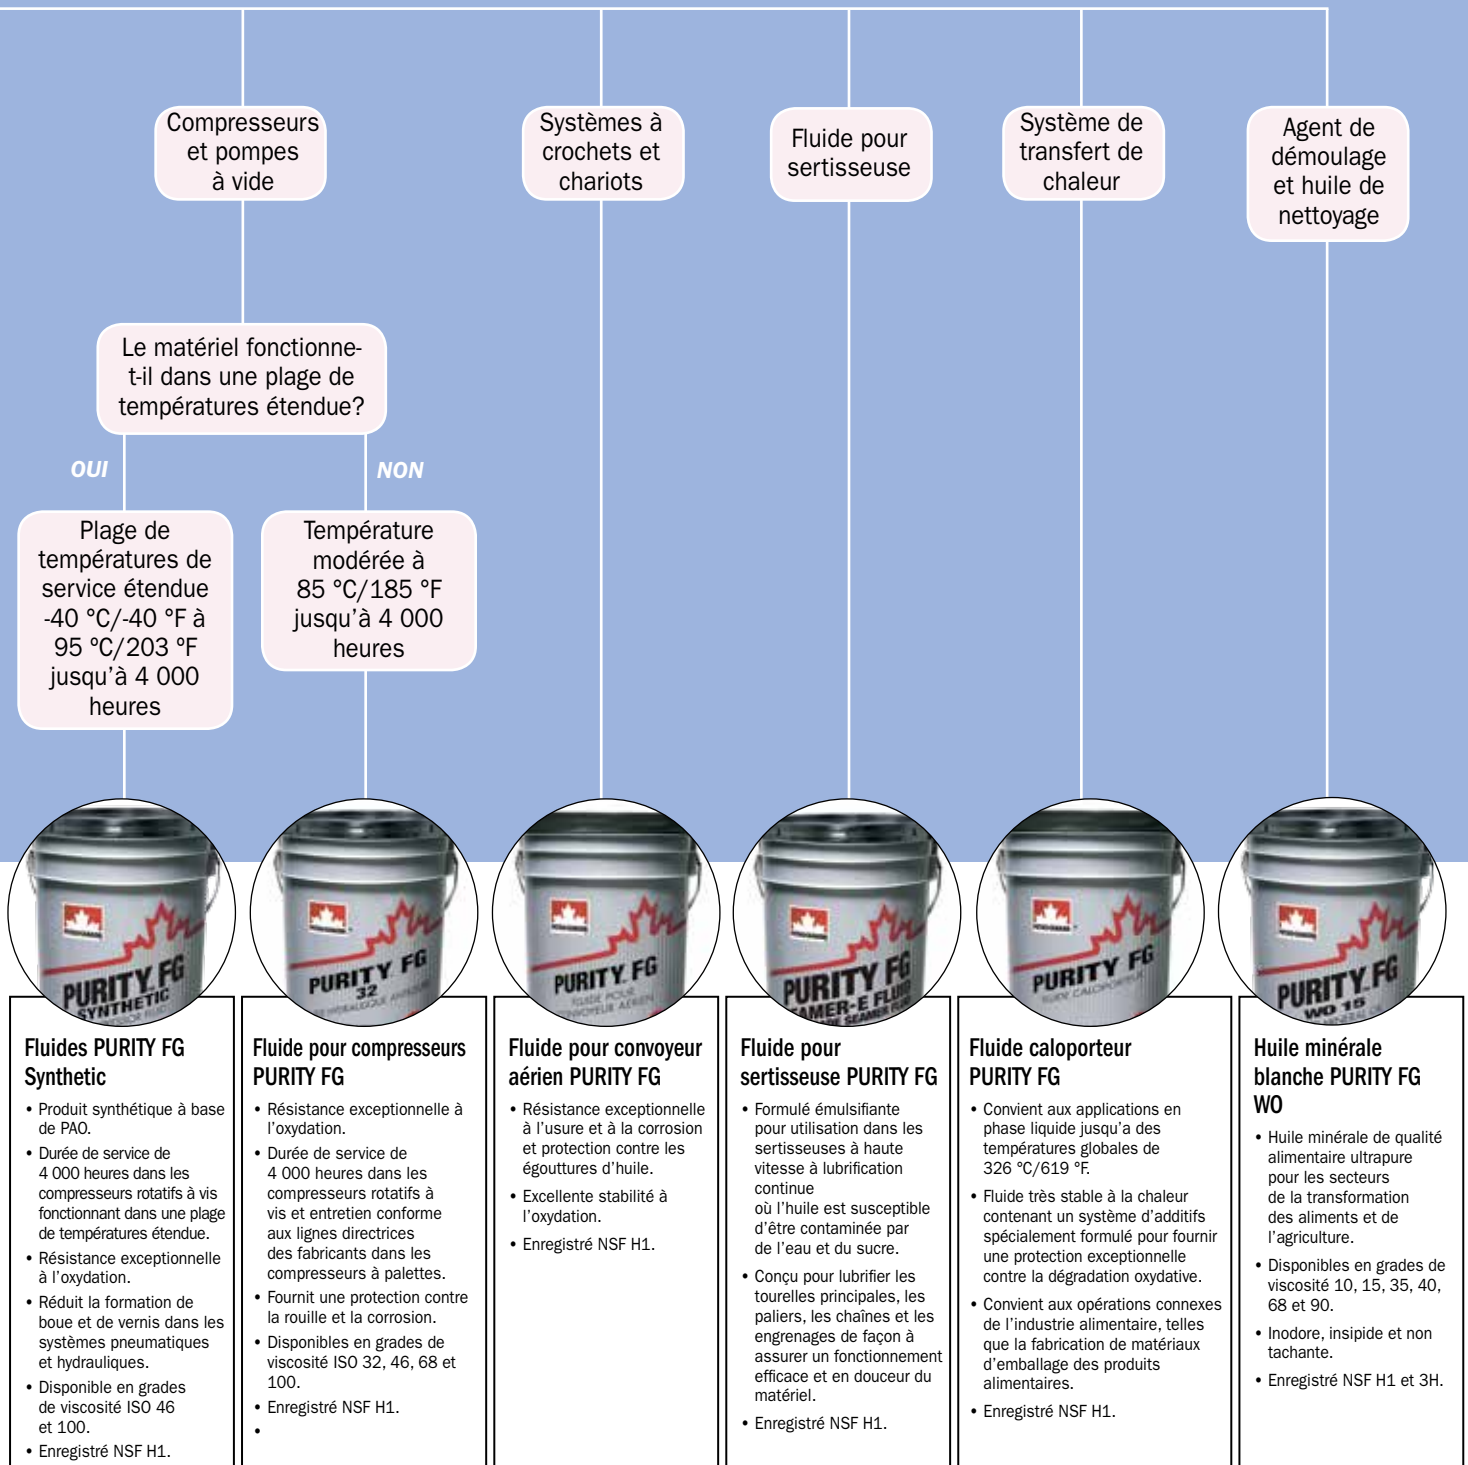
Compresseurs et pompes à vide

Systèmes à crochets et chariots

Fluide pour sertisseuse

Système de transfert de chaleur

Agent de démoulage et huile de nettoyage

Le matériel fonctionne-t-il dans une plage de températures étendue?

OUI

NON

Plage de températures de service étendue -40 °C/-40 °F à 95 °C/203 °F jusqu'à 4 000 heures

Température modérée à 85 °C/185 °F jusqu'à 4 000 heures

PURITY FG SYNTHETIC

PURITY FG 32

PURITY FG

PURITY FG SEAMER-E FLUID

PURITY FG

PURITY FG WO 15

Fluides PURITY FG Synthetic

• Produit synthétique à base de PAO.
• Durée de service de 4 000 heures dans les compresseurs rotatifs à vis fonctionnant dans une plage de températures étendue.
• Résistance exceptionnelle à l'oxydation.
• Réduit la formation de boue et de vernis dans les systèmes pneumatiques et hydrauliques.
• Disponible en grades de viscosité ISO 46 et 100.
• Enregistré NSF H1.

Fluide pour compresseurs PURITY FG

• Résistance exceptionnelle à l'oxydation.
• Durée de service de 4 000 heures dans les compresseurs rotatifs à vis et entretien conforme aux lignes directrices des fabricants dans les compresseurs à palettes.
• Fournit une protection contre la rouille et la corrosion.
• Disponibles en grades de viscosité ISO 32, 46, 68 et 100.
• Enregistré NSF H1.
•

Fluide pour convoyeur aérien PURITY FG

• Résistance exceptionnelle à l'usure et à la corrosion et protection contre les égouttures d'huile.
• Excellente stabilité à l'oxydation.
• Enregistré NSF H1.

Fluide pour sertisseuse PURITY FG

• Formulé émulsifiante pour utilisation dans les sertisseuses à haute vitesse à lubrification continue où l'huile est susceptible d'être contaminée par de l'eau et du sucre.
• Conçu pour lubrifier les tourelles principales, les paliers, les chaînes et les engrenages de façon à assurer un fonctionnement efficace et en douceur du matériel.
• Enregistré NSF H1.

Fluide caloporteur PURITY FG

• Convient aux applications en phase liquide jusqu'à des températures globales de 326 °C/619 °F.
• Fluide très stable à la chaleur contenant un système d'additifs spécialement formulé pour fournir une protection exceptionnelle contre la dégradation oxydative.
• Convient aux opérations connexes de l'industrie alimentaire, telles que la fabrication de matériaux d'emballage des produits alimentaires.
• Enregistré NSF H1.

Huile minérale blanche PURITY FG WO

• Huile minérale de qualité alimentaire ultrapure pour les secteurs de la transformation des aliments et de l'agriculture.
• Disponibles en grades de viscosité 10, 15, 35, 40, 68 et 90.
• Inodore, insipide et non tachante.
• Enregistré NSF H1 et 3H.